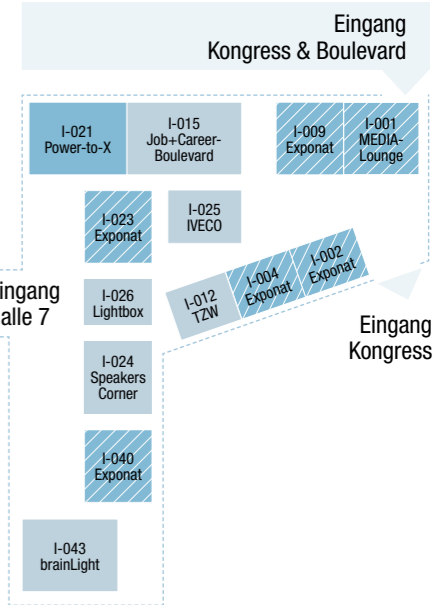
Eingang
Kongress & Boulevard

I-021
Power-to-X

I-015
Job+Career-
Boulevard

I-009
Exponat

I-001
MEDIA-
Lounge

I-023
Exponat

I-025
IVECO

ingang
alle 7

I-026
Lightbox

I-012
TZW

I-004
Exponat

I-002
Exponat

Eingang
Kongress

I-024
Speakers
Corner

I-040
Exponat

I-043
brainLight